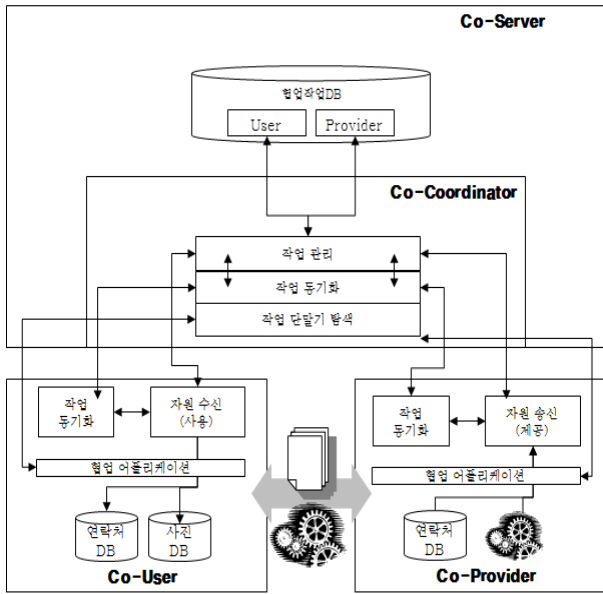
Co-Server

협업작업DB

User

Provider

Co-Coordinator

작업 관리

작업 동기화

작업 단말기 탐색

작업 동기화

자원 수신 (사용)

협업 어플리케이션

연락처 DB

사진 DB

Co-User

작업 동기화

자원 송신 (제공)

협업 어플리케이션

연락처 DB

Co-Provider